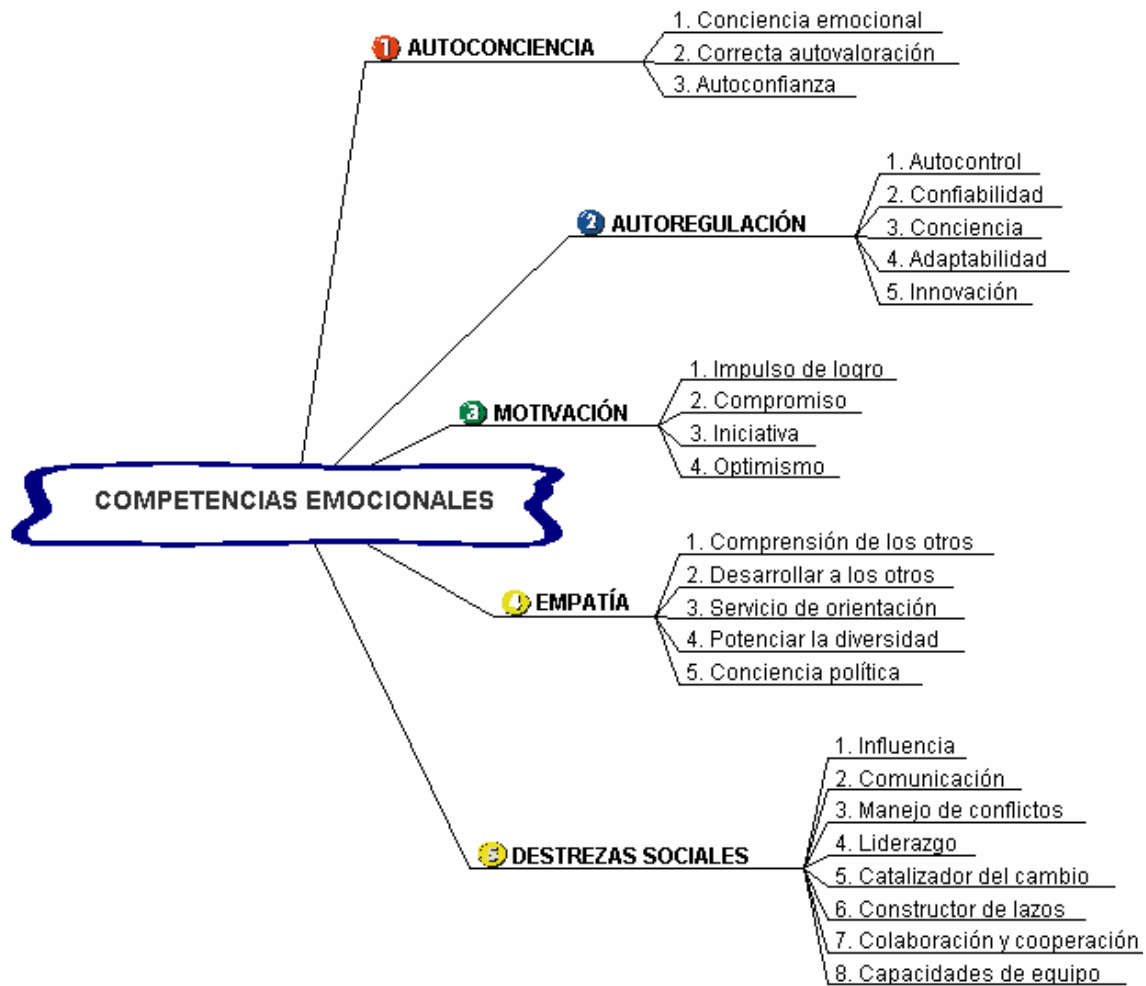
COMPETENCIAS EMOCIONALES

1 AUTOCONCIENCIA
1. Conciencia emocional
2. Correcta autovaloración
3. Autoconfianza

2 AUTOREGULACIÓN
1. Autocontrol
2. Confiabilidad
3. Conciencia
4. Adaptabilidad
5. Innovación

a MOTIVACIÓN
1. Impulso de logro
2. Compromiso
3. Iniciativa
4. Optimismo

4 EMPATÍA
1. Comprensión de los otros
2. Desarrollar a los otros
3. Servicio de orientación
4. Potenciar la diversidad
5. Conciencia política

5 DESTREZAS SOCIALES
1. Influencia
2. Comunicación
3. Manejo de conflictos
4. Liderazgo
5. Catalizador del cambio
6. Constructor de lazos
7. Colaboración y cooperación
8. Capacidades de equipo